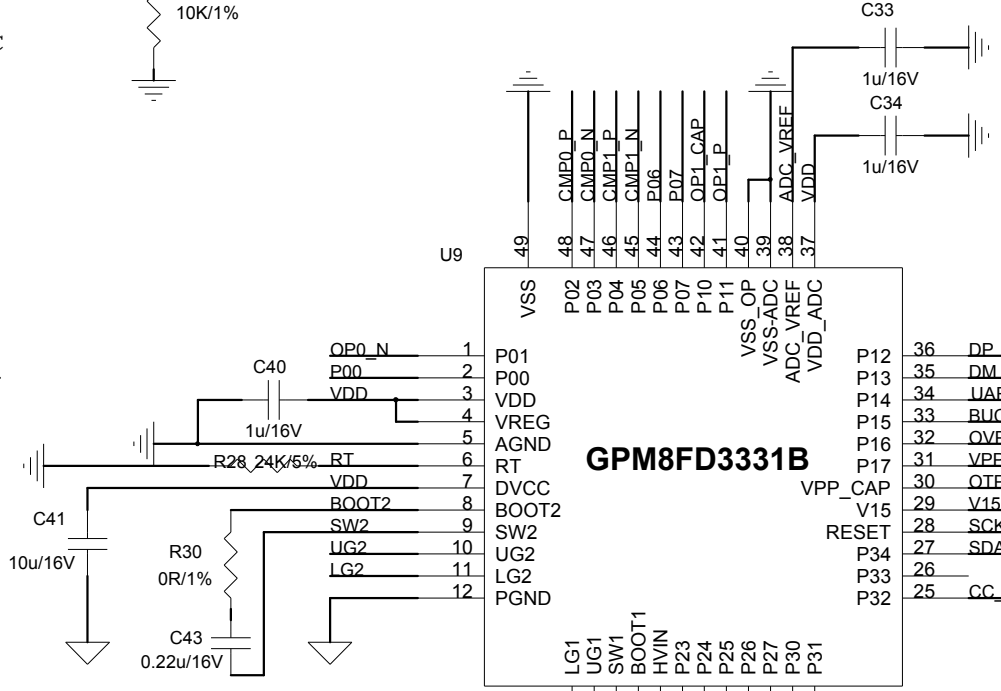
10K/1%

C33

1u/16V

C34

1u/16V

CMP0_P
CMP0_N
CMP1_P
CMP1_N
P06
P07
OP1_CAP
OP1_P
ADC_VREF
VDD

49 48 47 46 45 44 43 42 41 40 39 38 37

U9

VSS
P02
P03
P04
P05
P06
P07
P10
P11
VSS_OP
VSS-ADC
ADC_VREF
VDD_ADC

OP0_N 1 P01
P00 2 P00
C40
VDD 3 VDD
4 VREG
1u/16V
5 AGND
R28 24K/5% RT 6 RT
VDD 7 DVCC
BOOT2 8 BOOT2
SW2 9 SW2
UG2 10 UG2
LG2 11 LG2
12 PGND

C41
10u/16V
R30
0R/1%
C43
0.22u/16V

GPM8FD3331B

P12 36 DP
P13 35 DM
P14 34 UAF
P15 33 BUC
P16 32 OVF
P17 31 VPF
VPP_CAP 30 OTF
V15 29 V15
RESET 28 SCK
P34 27 SDA
P33 26
P32 25 CC_

LG1
UG1
SW1
BOOT1
HVIN
P23
P24
P25
P26
P27
P30
P31